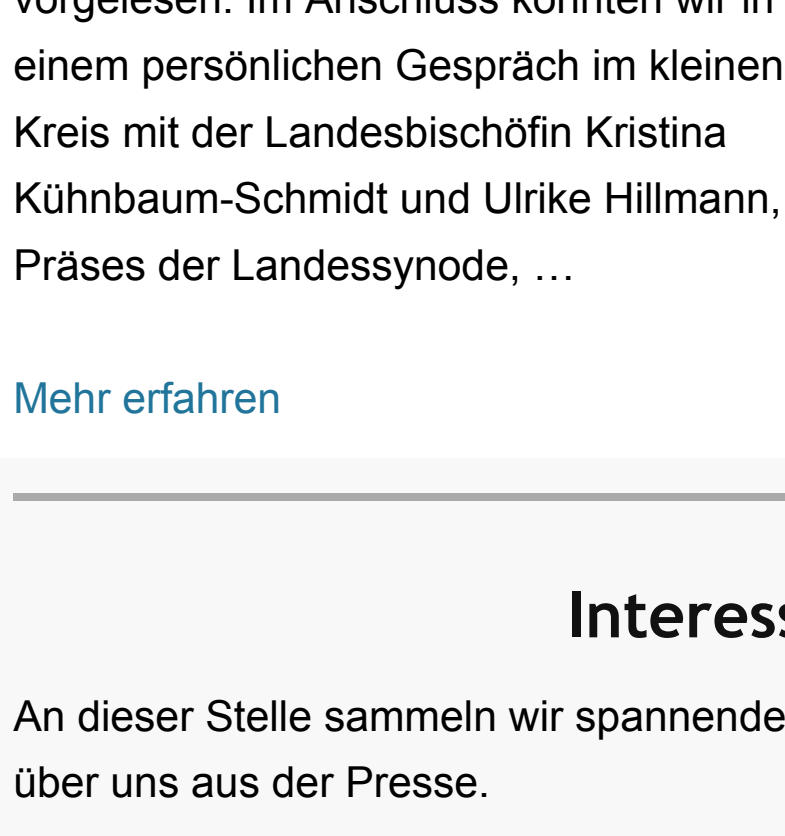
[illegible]

einem persönlichen Gespräch im kleinen Kreis mit der Landesbischöfin Kristina Kühnbaum-Schmidt und Ulrike Hillmann, Präses der Landessynode, …

Mehr erfahren

Interess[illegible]

An dieser Stelle sammeln wir spannende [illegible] über uns aus der Presse.